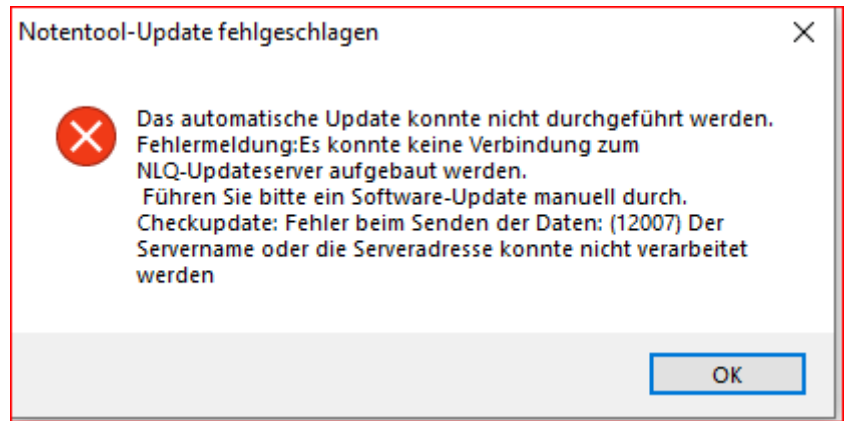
Notentool-Update fehlgeschlagen

X

Das automatische Update konnte nicht durchgeführt werden. Fehlermeldung:Es konnte keine Verbindung zum NLQ-Updateserver aufgebaut werden.
Führen Sie bitte ein Software-Update manuell durch.
Checkupdate: Fehler beim Senden der Daten: (12007) Der Servername oder die Serveradresse konnte nicht verarbeitet werden

OK